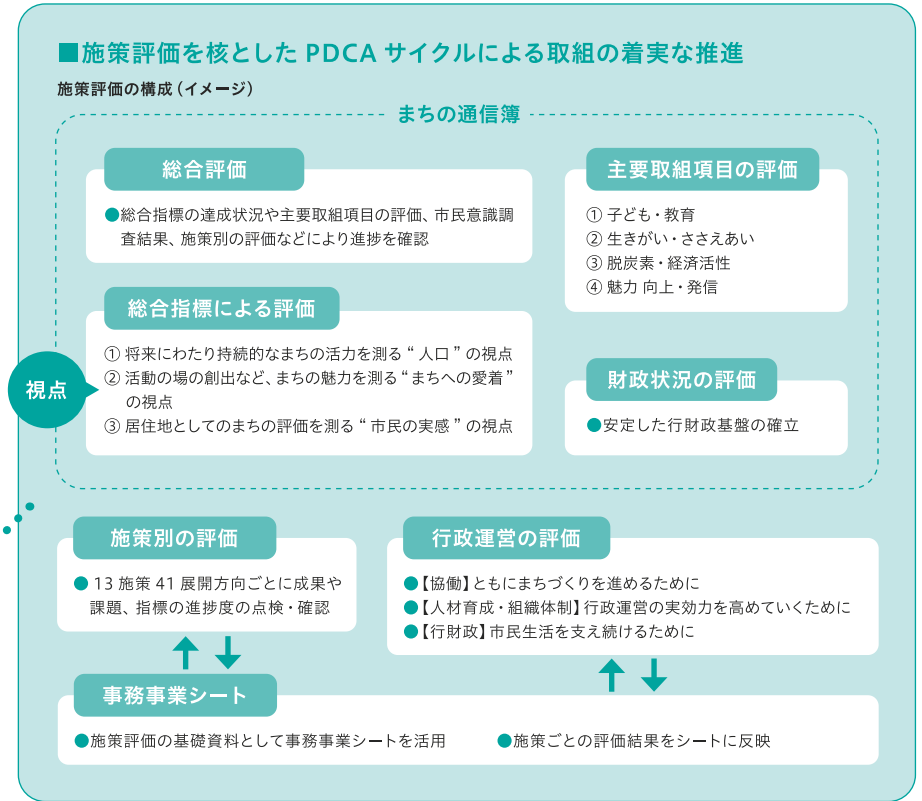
■施策評価を核とした PDCA サイクルによる取組の着実な推進

施策評価の構成（イメージ）

まちの通信簿

総合評価

●総合指標の達成状況や主要取組項目の評価、市民意識調査結果、施策別の評価などにより進捗を確認

主要取組項目の評価

① 子ども・教育
② 生きがい・ささえあい
③ 脱炭素・経済活性
④ 魅力 向上・発信

総合指標による評価

視点

① 将来にわたり持続的なまちの活力を測る " 人口 " の視点
② 活動の場の創出など、まちの魅力を測る " まちへの愛着 " の視点
③ 居住地としてのまちの評価を測る " 市民の実感 " の視点

財政状況の評価

●安定した行財政基盤の確立

施策別の評価

● 13 施策 41 展開方向ごとに成果や課題、指標の進捗度の点検・確認

行政運営の評価

●【協働】ともにまちづくりを進めるために
●【人材育成・組織体制】行政運営の実効力を高めていくために
●【行財政】市民生活を支え続けるために

事務事業シート

●施策評価の基礎資料として事務事業シートを活用

●施策ごとの評価結果をシートに反映